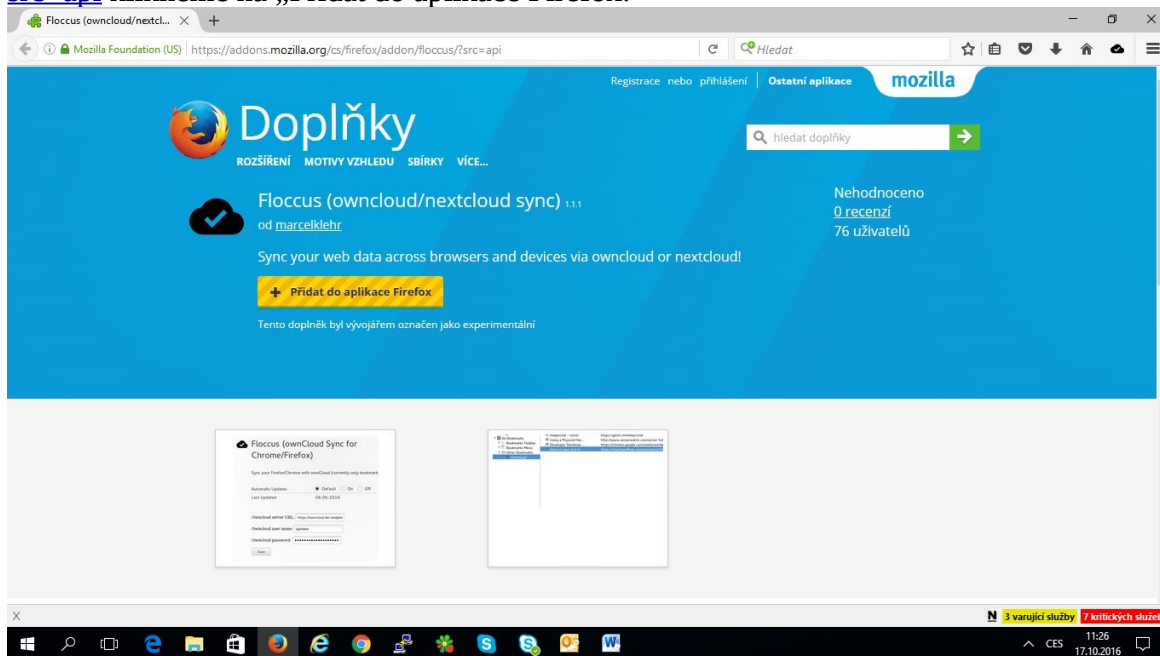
Floccus (owncloud/nextcl... ×

Mozilla Foundation (US) https://addons.mozilla.org/cs/firefox/addon/floccus/?src=api

Hledat

Registrace nebo přihlášení | Ostatní aplikace mozilla

Doplňky

ROZŠÍŘENÍ MOTIVY VZHLEDU SBÍRKY VÍCE...

hledat doplňky

Floccus (owncloud/nextcloud sync) 1.1.1
od marcelklehr

Nehodnoceno
0 recenzí
76 uživatelů

Sync your web data across browsers and devices via owncloud or nextcloud!

+ Přidat do aplikace Firefox

Tento doplněk byl vývojářem označen jako experimentální

Floccus (ownCloud Sync for Chrome/Firefox)

Sync your Firefox/Chrome with ownCloud (currently only bookmarks)

Automatic Updates Default On Off
Last Updated 06.06.2016

Owncloud server URL
Owncloud user name
Owncloud password

Save

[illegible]

X

3 varující služby 7 kritických služeb

CES 11:26 17.10.2016